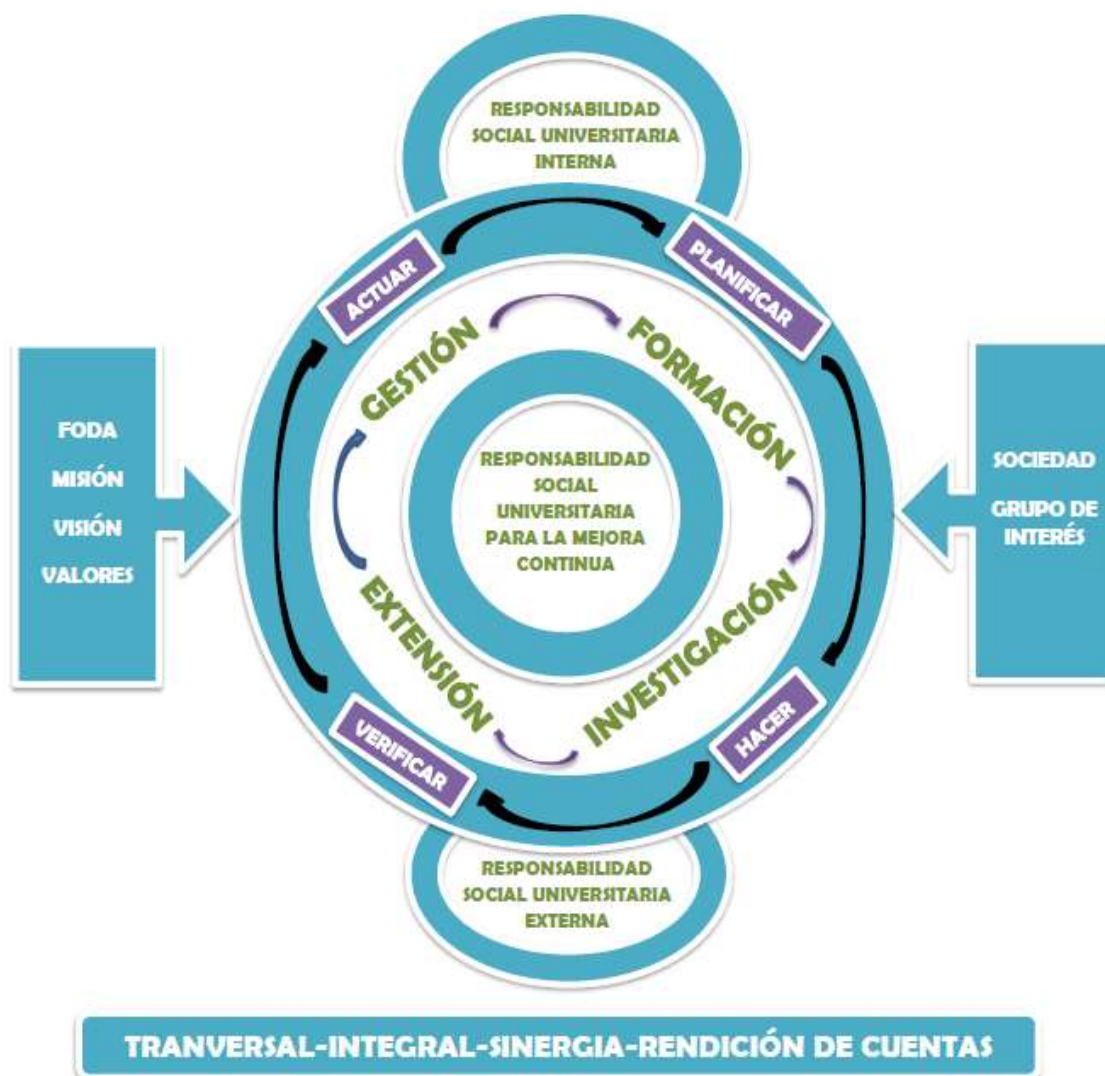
RESPONSABILIDAD SOCIAL UNIVERSITARIA INTERNA

ACTUAR

PLANIFICAR

FODA
MISIÓN
VISIÓN
VALORES

GESTIÓN

FORMACIÓN

RESPONSABILIDAD SOCIAL UNIVERSITARIA PARA LA MEJORA CONTINUA

SOCIEDAD
GRUPO DE INTERÉS

EXTENSIÓN

INVESTIGACIÓN

VERIFICAR

HACER

RESPONSABILIDAD SOCIAL UNIVERSITARIA EXTERNA

TRANVERSAL-INTEGRAL-SINERGIA-RENDICIÓN DE CUENTAS